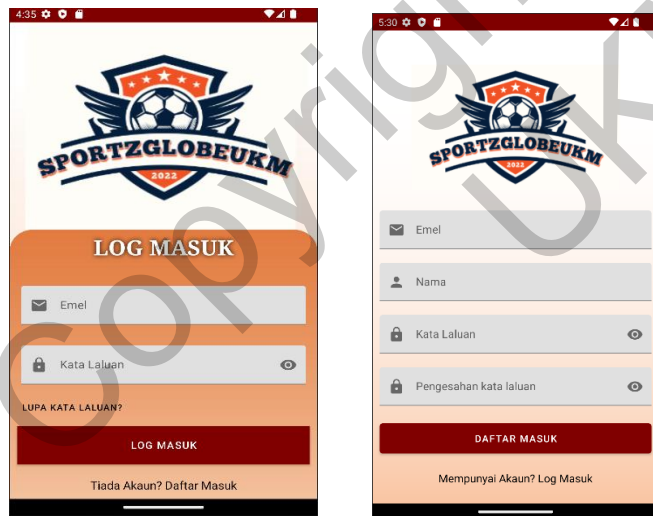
4:35

SPORTZGLOBEUKM
2022

LOG MASUK

Emel

Kata Laluan

LUPA KATA LALUAN?

LOG MASUK

Tiada Akaun? Daftar Masuk

5:30

SPORTZGLOBEUKM
2022

Emel

Nama

Kata Laluan

Pengesahan kata laluan

DAFTAR MASUK

Mempunyai Akaun? Log Masuk

Copyright UKM